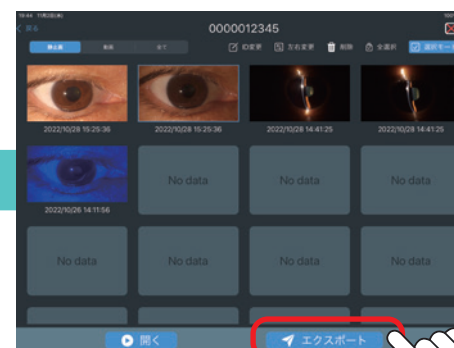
0000012345

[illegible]

静止画 動画 全て

ID変更 左右変更 削除 全選択 選択モー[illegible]

2022/10/28 15:25:36
2022/10/28 15:25:36
2022/10/28 14:41:25
2022/10/28 14:41:25
2022/10/26 14:11:56

No data
No data
No data
No data
No data
No data
No data

開く

エクスポート